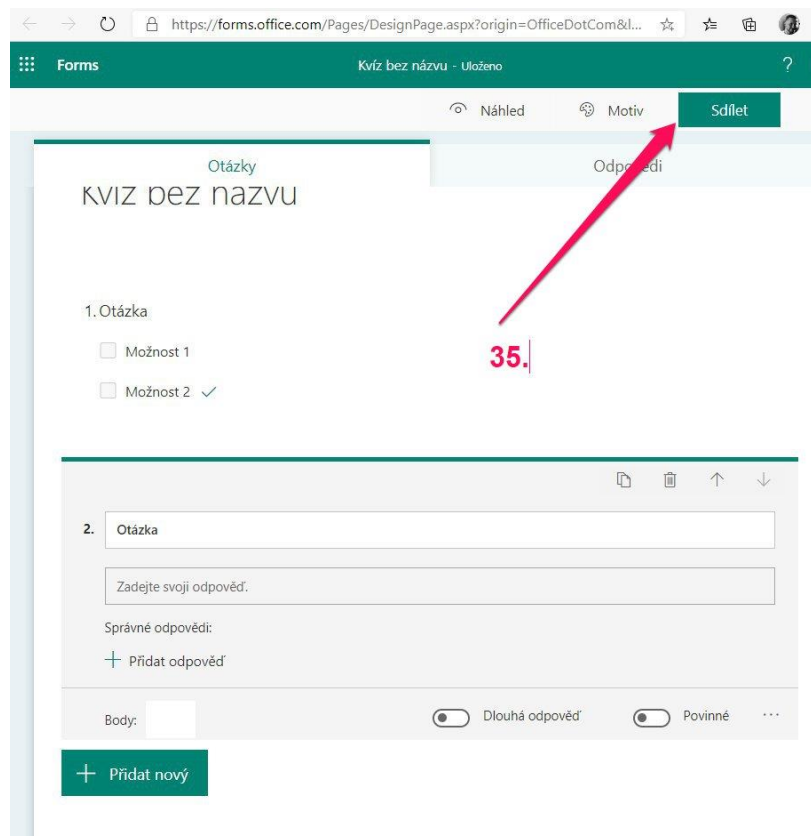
https://forms.office.com/Pages/DesignPage.aspx?origin=OfficeDotCom&l...

Forms

Kvíz bez názvu - Uloženo

?

Náhled

Motiv

Sdílet

Otázky

Odpo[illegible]edi

Kvíz bez názvu

1. Otázka

Možnost 1

Možnost 2 ✓

35.

2. Otázka

Zadejte svoji odpověď.

Správné odpovědi:

+ Přidat odpověď

Body:

Dlouhá odpověď

Povinné

...

+ Přidat nový